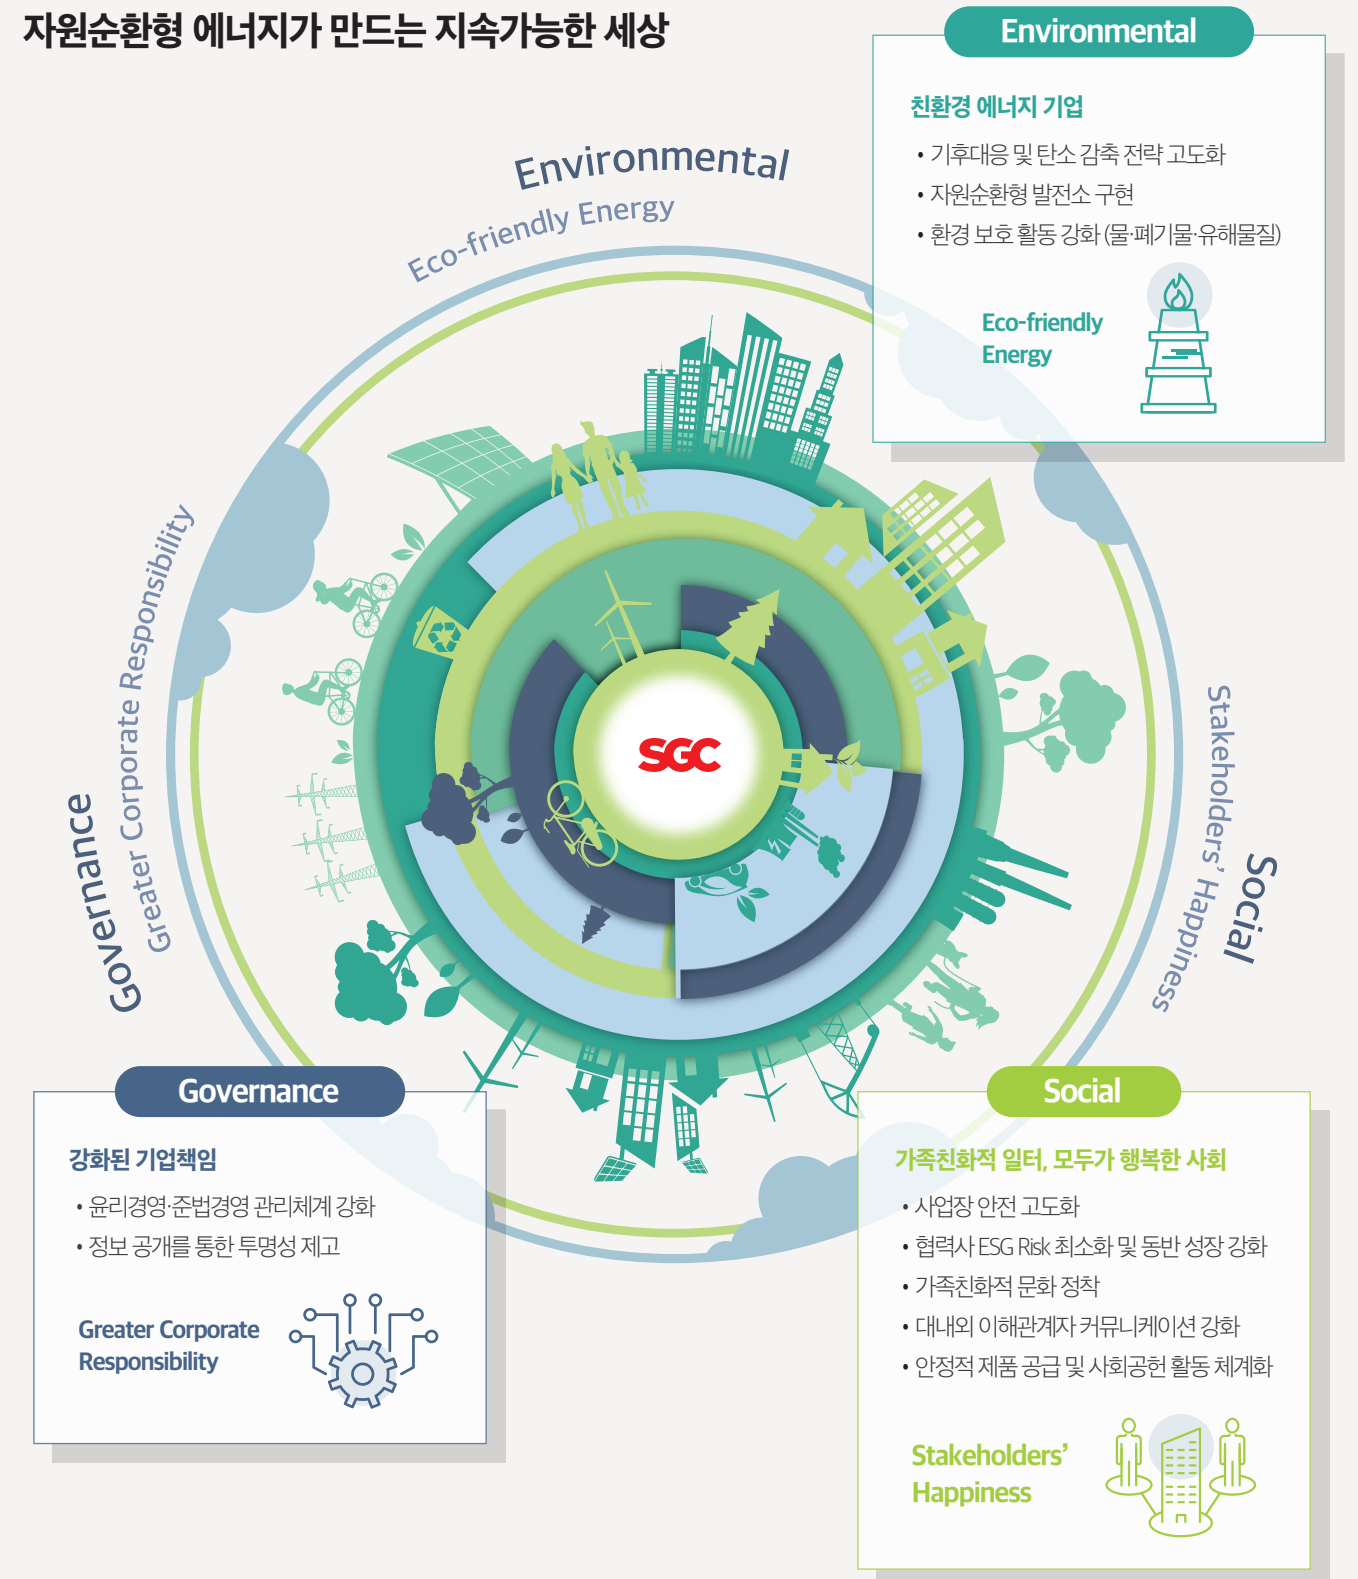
자원순환형 에너지가 만드는 지속가능한 세상

Environmental

친환경 에너지 기업

• 기후대응 및 탄소 감축 전략 고도화
• 자원순환형 발전소 구현
• 환경 보호 활동 강화 (물·폐기물·유해물질)

Eco-friendly Energy

Environmental
Eco-friendly Energy

Governance
Greater Corporate Responsibility

Social
Stakeholders' Happiness

SGC

Governance

강화된 기업책임

• 윤리경영·준법경영 관리체계 강화
• 정보 공개를 통한 투명성 제고

Greater Corporate Responsibility

Social

가족친화적 일터, 모두가 행복한 사회

• 사업장 안전 고도화
• 협력사 ESG Risk 최소화 및 동반 성장 강화
• 가족친화적 문화 정착
• 대내외 이해관계자 커뮤니케이션 강화
• 안정적 제품 공급 및 사회공헌 활동 체계화

Stakeholders' Happiness